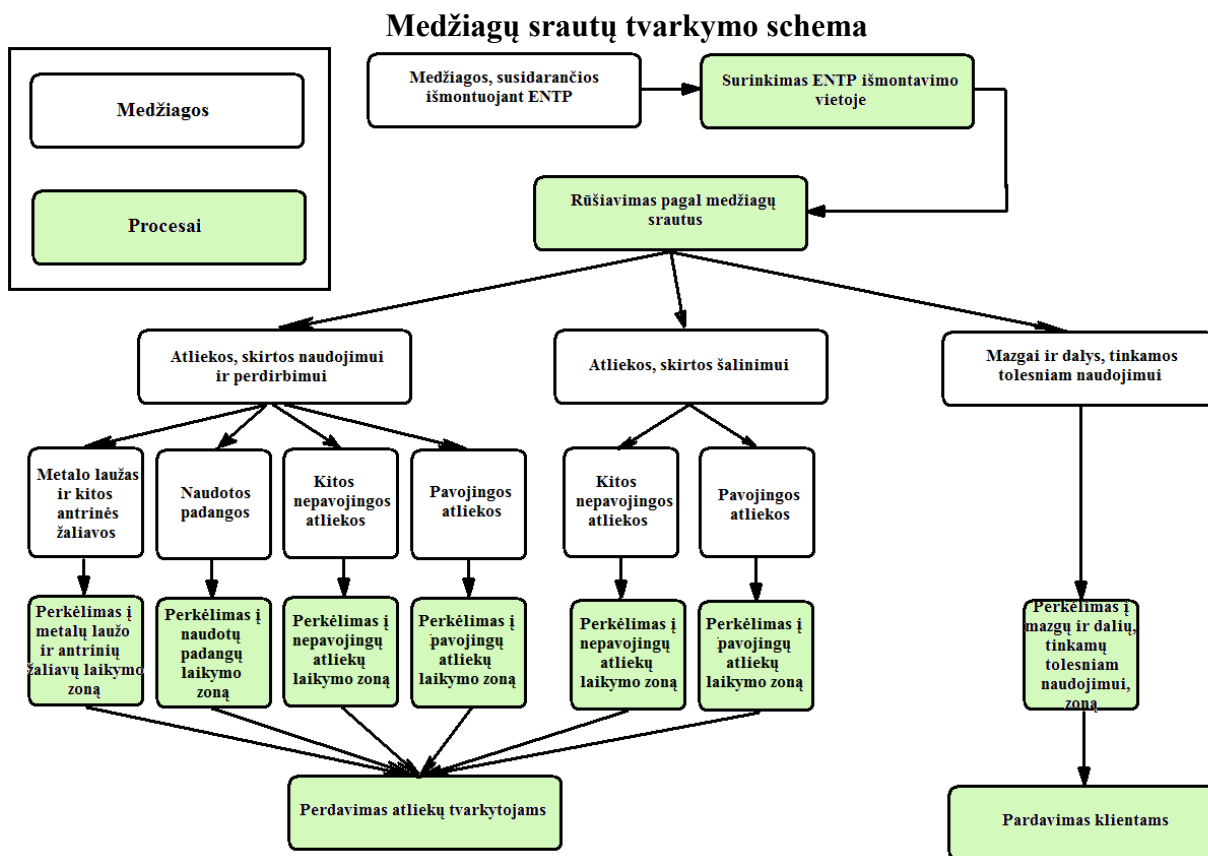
Medžiagų srautų tvarkymo schema

Medžiagos

Procesai

Medžiagos, susidarančios išmontuojant ENTP

Surinkimas ENTP išmontavimo vietoje

Rūšiavimas pagal medžiagų srautus

Atliekos, skirtos naudojimui ir perdirbimui

Atliekos, skirtos šalinimui

Mazgai ir dalys, tinkamos tolesniam naudojimui

Metalo laužas ir kitos antrinės žaliavos

Naudotos padangos

Kitos nepavojingos atliekos

Pavojingos atliekos

Kitos nepavojingos atliekos

Pavojingos atliekos

Perkėlimas į metalų laužo ir antrinių žaliavų laikymo zoną

Perkėlimas į naudotų padangų laikymo zoną

Perkėlimas į nepavojingų atliekų laikymo zoną

Perkėlimas į pavojingų atliekų laikymo zoną

Perkėlimas į nepavojingų atliekų laikymo zoną

Perkėlimas į pavojingų atliekų laikymo zoną

Perkėlimas į mazgų ir dalių, tinkamų tolesniam naudojimui, zoną

Perdavimas atliekų tvarkytojams

Pardavimas klientams